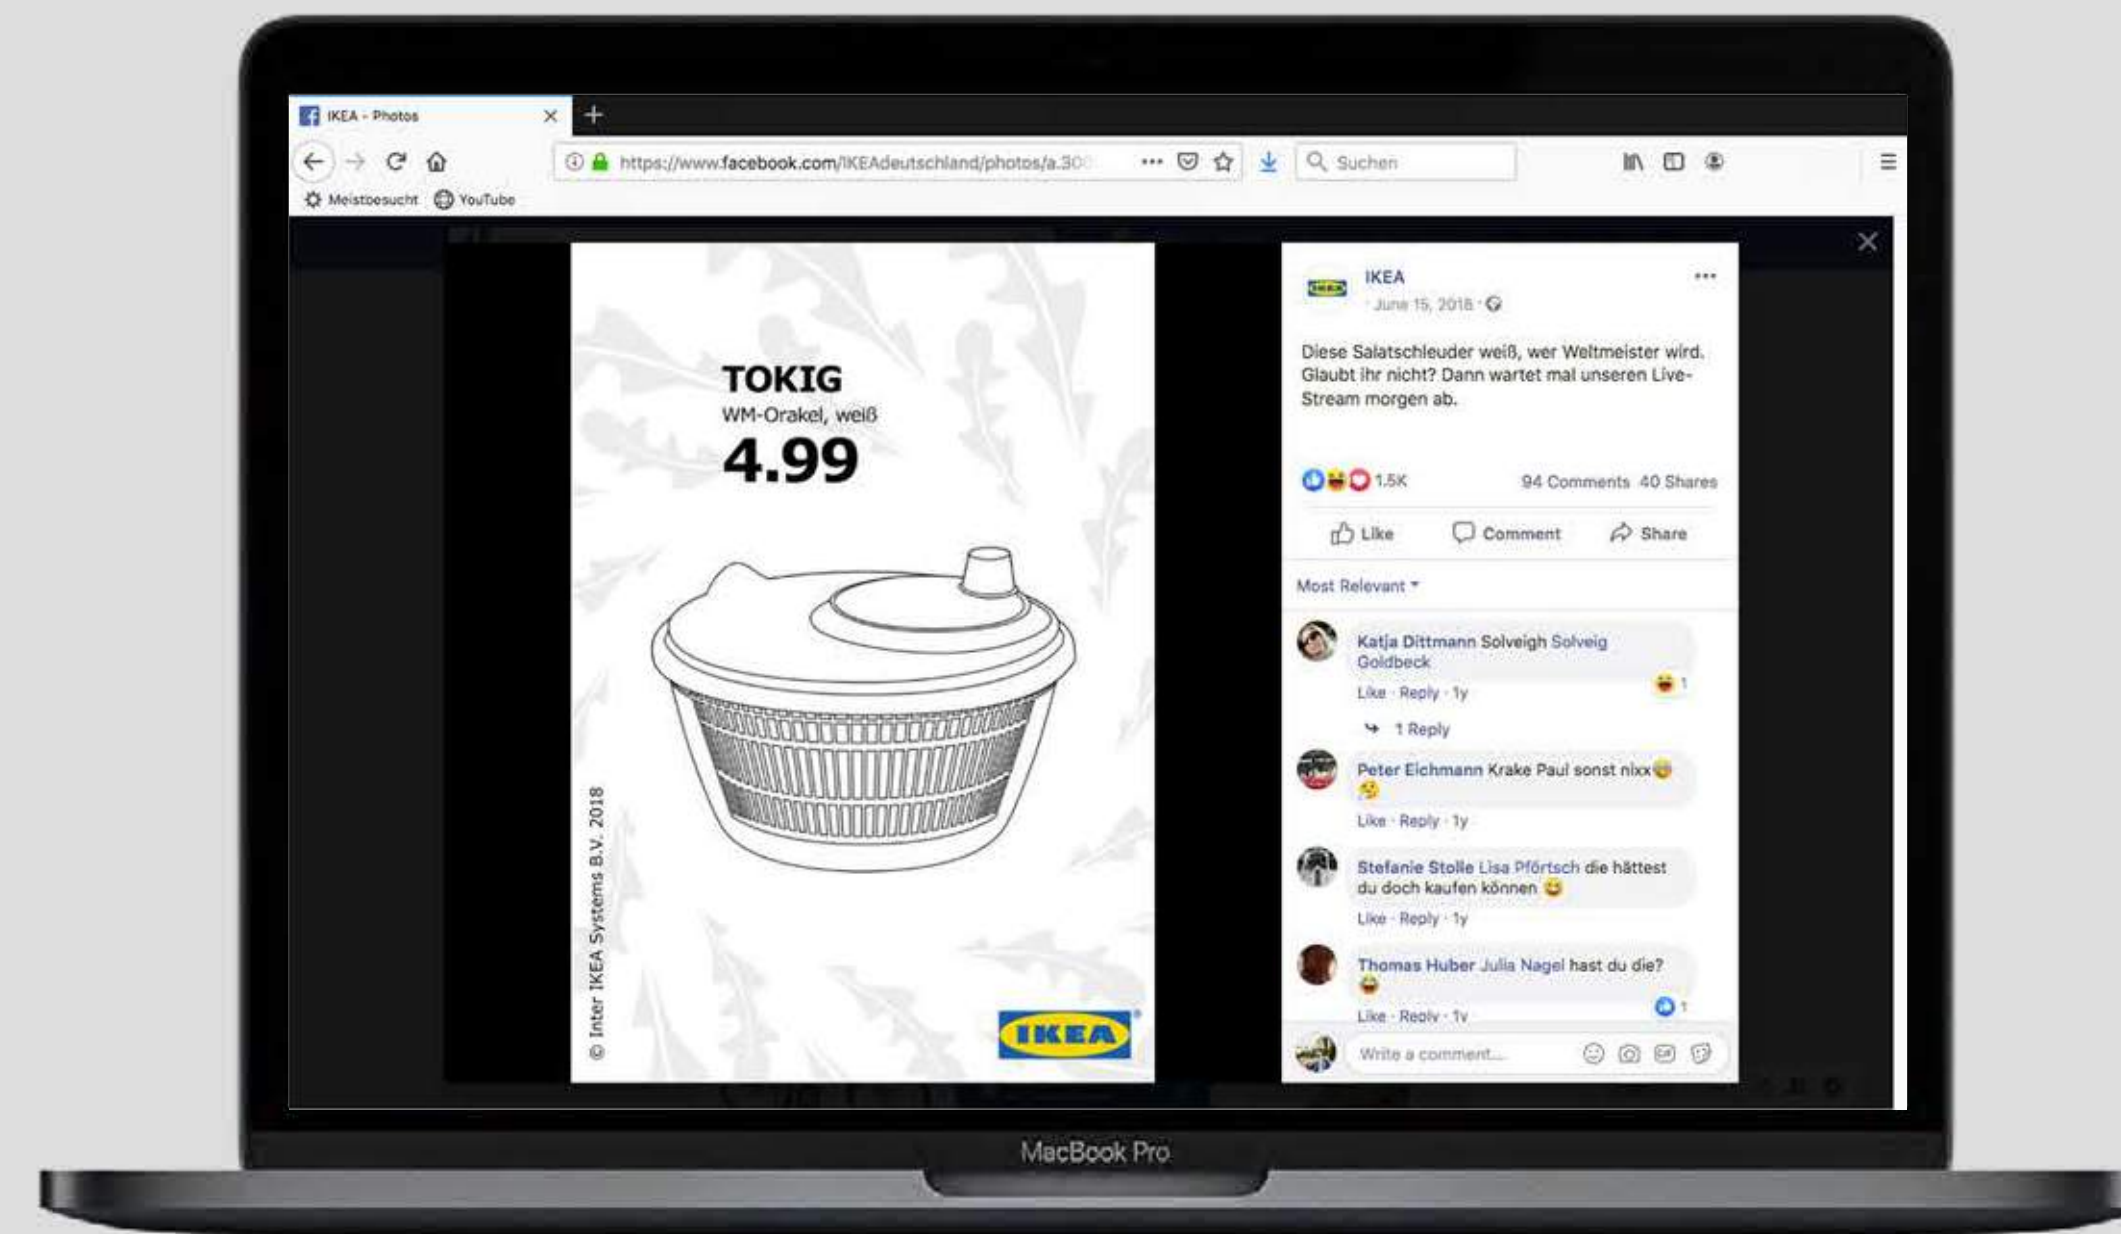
IKEA - Photos

https://www.facebook.com/IKEAdeutschland/photos/a.30

Suchen

Meistbesucht YouTube

TOKIG
WM-Orakel, weiß
4.99

© Inter IKEA Systems B.V. 2018

IKEA

IKEA
June 15, 2018

Diese Salatschleuder weiß, wer Weltmeister wird. Glaubt ihr nicht? Dann wartet mal unseren Live-Stream morgen ab.

1.5K 94 Comments 40 Shares

Like Comment Share

Most Relevant

Katja Dittmann Solveigh Solveig Goldbeck
Like · Reply · 1y 1

1 Reply

Peter Eichmann Krake Paul sonst nixx
Like · Reply · 1y

Stefanie Stolle Lisa Pförtsch die hättest du doch kaufen können
Like · Reply · 1y

Thomas Huber Julia Nagel hast du die?
Like · Reply · 1y 1

Write a comment...

MacBook Pro